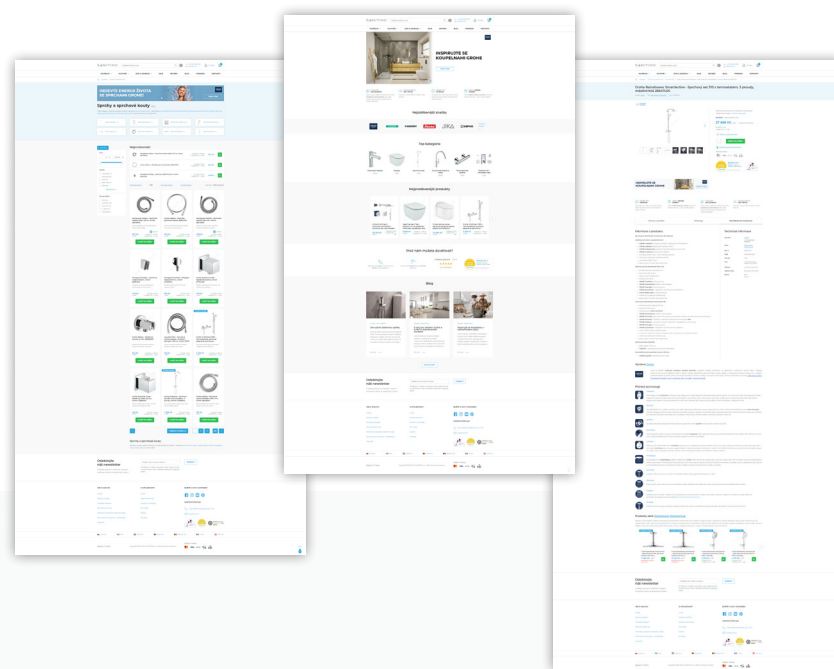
PROŽIJTE ENERGII ŽIVOTA SE SPRCHAMI GROHE

Sprchy a sprchové kouty

Nejprodávanější

INSPIRUJTE SE KOUPELNAMI GROHE

Nejoblíbenější značky

Top kategorie

Nejprodávanější produkty

Proč nám můžeje důvěřovat?

Blog

Odebírejte náš newsletter

Grohe Euphoria SmartControl - Sprchový set 310 s termostatem, 3 proudy, supersteel 26507DC0

INSPIRUJTE SE KOUPELNAMI GROHE

Informace o produktu

Technické informace

Podobné produkty

Odebírejte náš newsletter